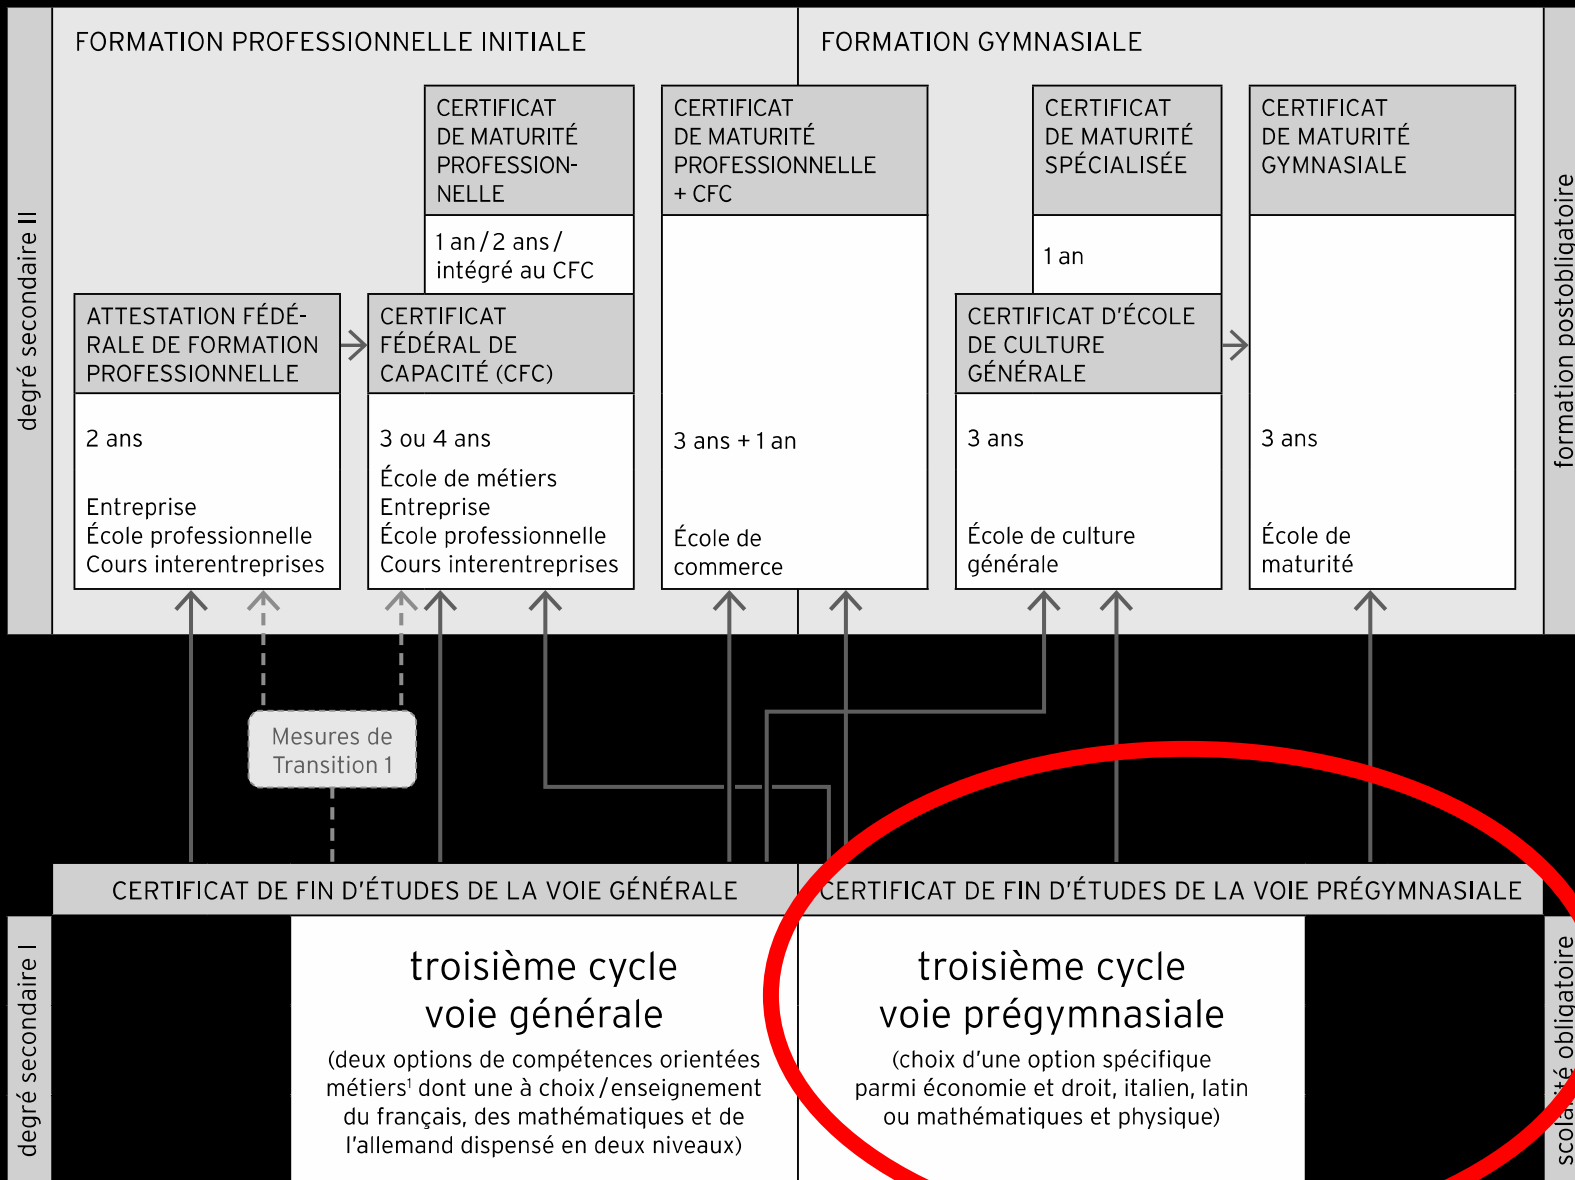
degré secondaire II

FORMATION PROFESSIONNELLE INITIALE

FORMATION GYMNASIALE

formation postobligatoire

CERTIFICAT DE MATURITÉ PROFESSIONNELLE

1 an / 2 ans / intégré au CFC

CERTIFICAT DE MATURITÉ PROFESSIONNELLE + CFC

3 ans + 1 an

École de commerce

CERTIFICAT DE MATURITÉ SPÉCIALISÉE

1 an

CERTIFICAT DE MATURITÉ GYMNASIALE

3 ans

École de maturité

ATTESTATION FÉDÉRALE DE FORMATION PROFESSIONNELLE

2 ans

Entreprise
École professionnelle
Cours interentreprises

CERTIFICAT FÉDÉRAL DE CAPACITÉ (CFC)

3 ou 4 ans

École de métiers
Entreprise
École professionnelle
Cours interentreprises

CERTIFICAT D'ÉCOLE DE CULTURE GÉNÉRALE

3 ans

École de culture générale

Mesures de Transition 1

CERTIFICAT DE FIN D'ÉTUDES DE LA VOIE GÉNÉRALE

CERTIFICAT DE FIN D'ÉTUDES DE LA VOIE PRÉGYMNASIALE

degré secondaire I

troisième cycle
voie générale

(deux options de compétences orientées métiers¹ dont une à choix / enseignement du français, des mathématiques et de l'allemand dispensé en deux niveaux)

troisième cycle
voie prégymnasiale

(choix d'une option spécifique parmi économie et droit, italien, latin ou mathématiques et physique)

scola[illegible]té obligatoire